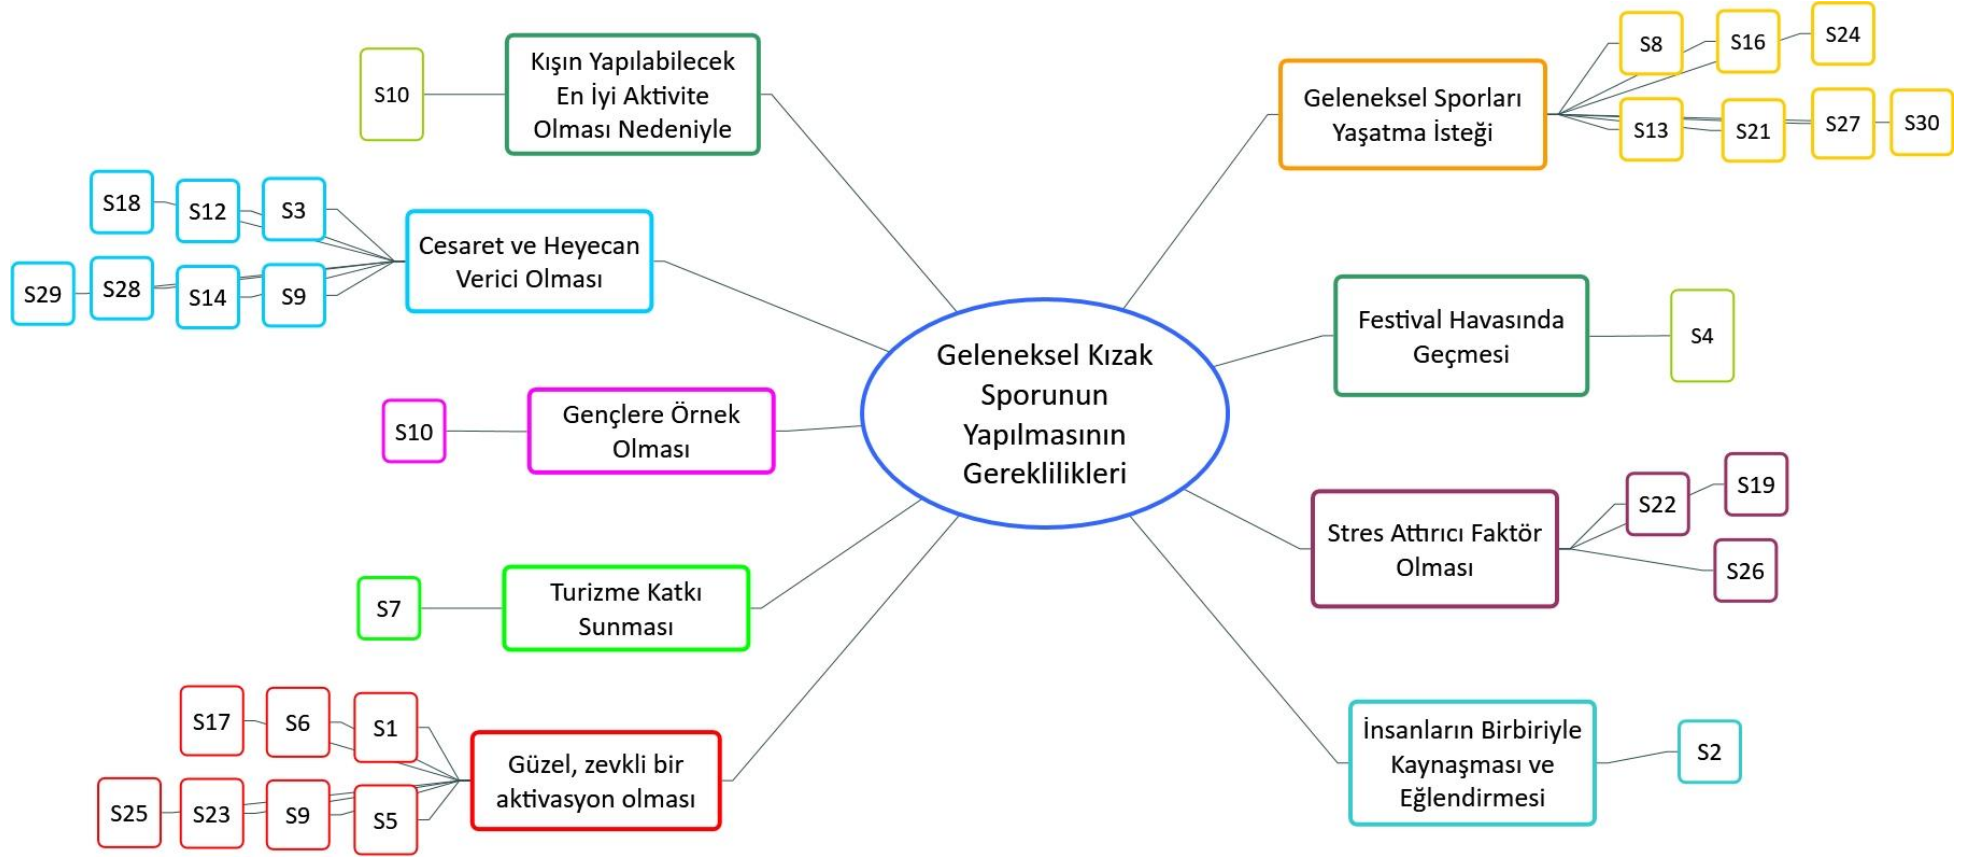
Geleneksel Kızak Sporunun Yapılmasının Gereklilikleri

S10
Kışın Yapılabilecek En İyi Aktivite Olması Nedeniyle

S18
S12
S3
S29
S28
S14
S9
Cesaret ve Heyecan Verici Olması

S10
Gençlere Örnek Olması

S7
Turizme Katkı Sunması

S17
S6
S1
S25
S23
S9
S5
Güzel, zevkli bir aktivasyon olması

Geleneksel Sporları Yaşatma İsteği
S8
S16
S24
S13
S21
S27
S30

Festival Havasında Geçmesi
S4

Stres Attırıcı Faktör Olması
S22
S19
S26

İnsanların Birbiriyle Kaynaşması ve Eğlendirmesi
S2